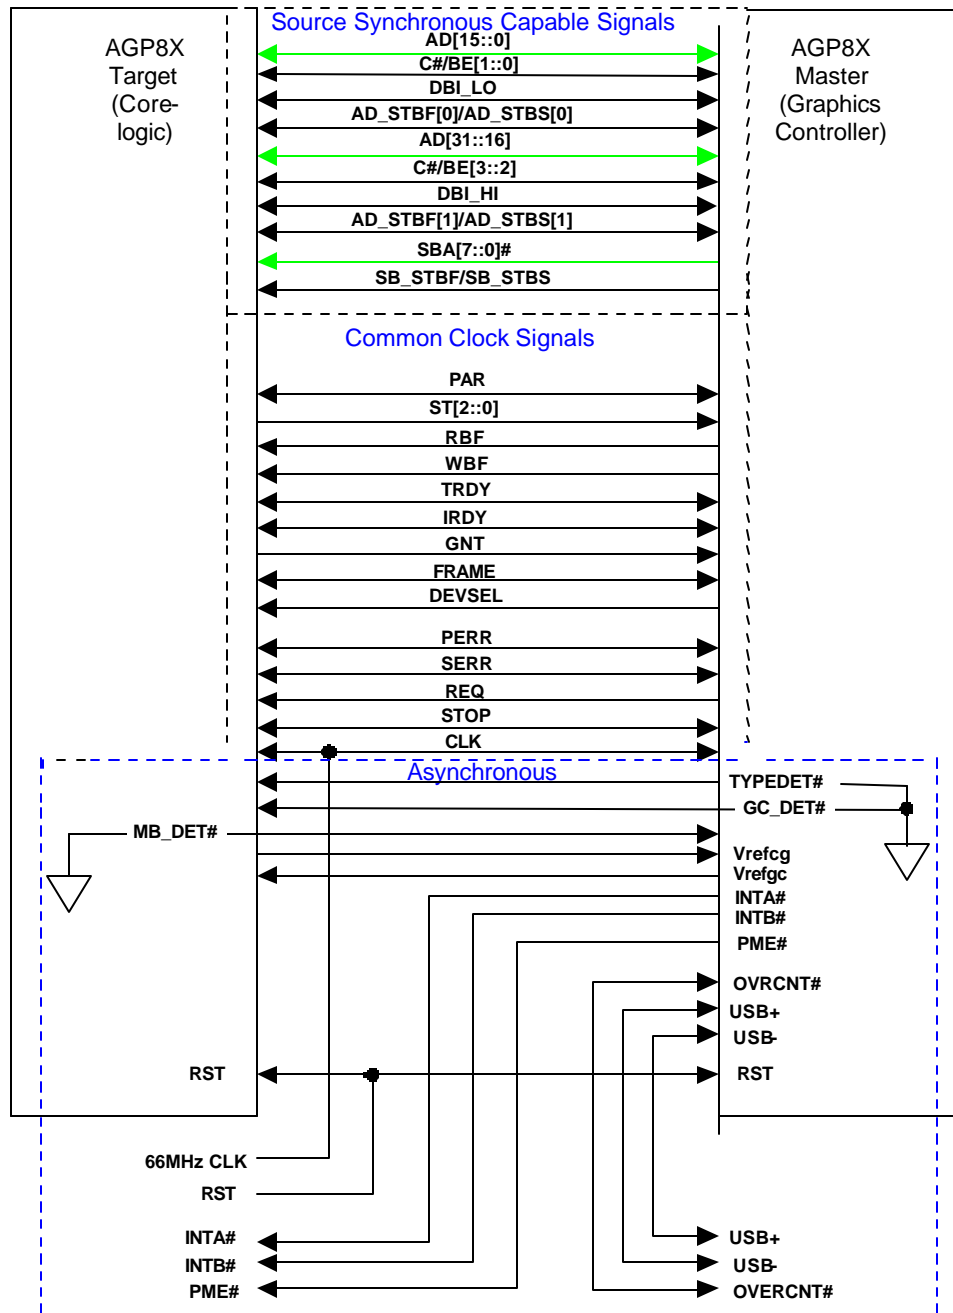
AGP8X Target (Core-logic)

Source Synchronous Capable Signals

AGP8X Master (Graphics Controller)

AD[15::0]
C#/BE[1::0]
DBI_LO
AD_STBF[0]/AD_STBS[0]
AD[31::16]
C#/BE[3::2]
DBI_HI
AD_STBF[1]/AD_STBS[1]
SBA[7::0]#
SB_STBF/SB_STBS

Common Clock Signals

PAR
ST[2::0]
RBF
WBF
TRDY
IRDY
GNT
FRAME
DEVSEL
PERR
SERR
REQ
STOP
CLK

Asynchronous

TYPEDET#
GC_DET#
MB_DET#
Vrefcg
Vrefgc
INTA#
INTB#
PME#
OVRCNT#
USB+
USB-
RST
RST

66MHz CLK
RST
INTA#
INTB#
PME#
USB+
USB-
OVERCNT#